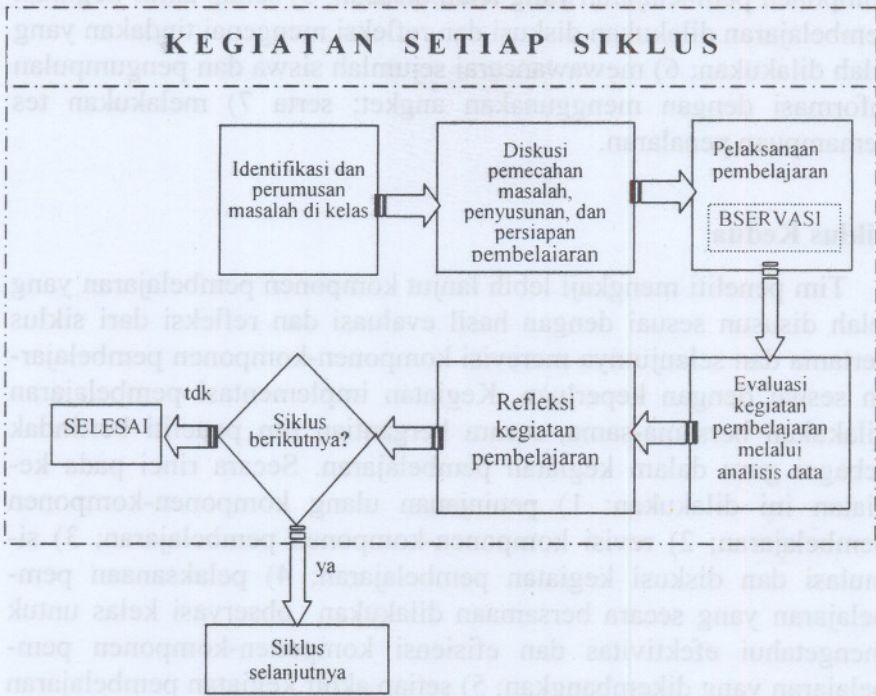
KEGIATAN SETIAP SIKLUS

Identifikasi dan perumusan masalah di kelas

Diskusi pemecahan masalah, penyusunan, dan persiapan pembelajaran

Pelaksanaan pembelajaran

BSERVASI

Evaluasi kegiatan pembelajaran melalui analisis data

Refleksi kegiatan pembelajaran

Siklus berikutnya?

tdk

SELESAI

ya

Siklus selanjutnya